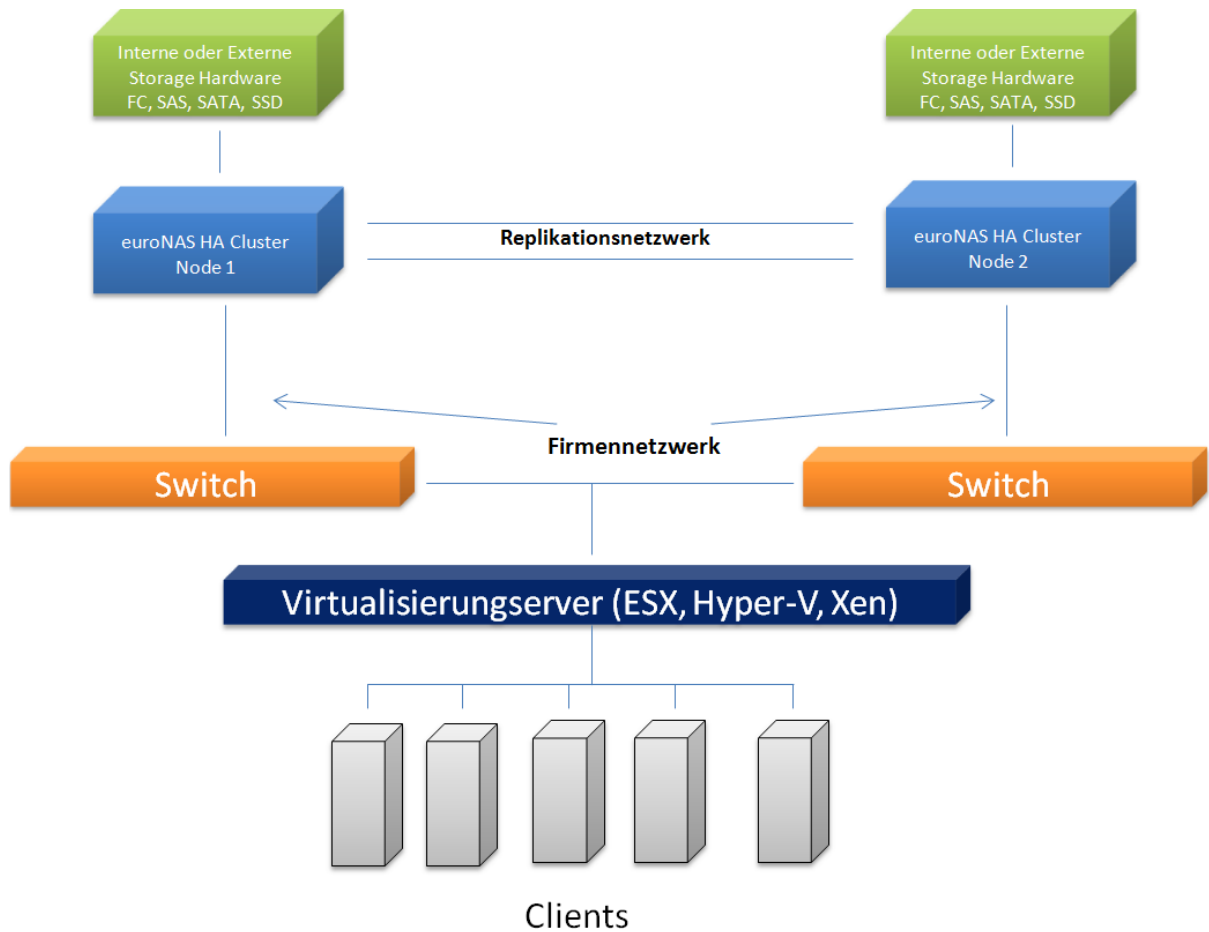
Interne oder Externe
Storage Hardware
FC, SAS, SATA, SSD

Interne oder Externe
Storage Hardware
FC, SAS, SATA, SSD

euroNAS HA Cluster
Node 1

Replikationsnetzwerk

euroNAS HA Cluster
Node 2

Firmennetzwerk

Switch

Switch

Virtualisierungserver (ESX, Hyper-V, Xen)

Clients